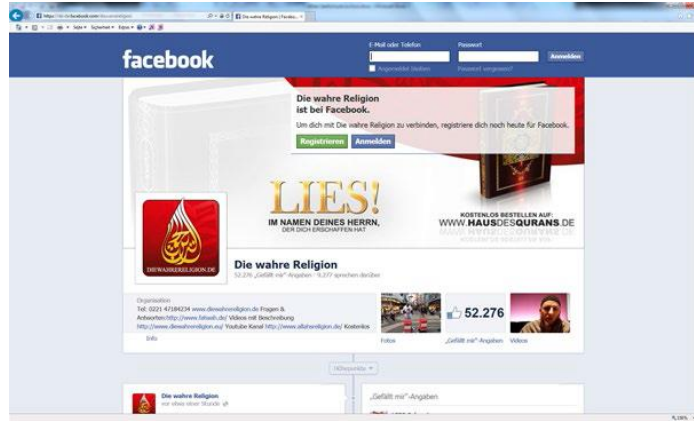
facebook

E-Mail oder Telefon
Passwort
Anmelden
Angemeldet bleiben
Passwort vergessen?

Die wahre Religion ist bei Facebook.
Um dich mit Die wahre Religion zu verbinden, registriere dich noch heute für Facebook.
Registrieren
Anmelden

LIES!
IM NAMEN DEINES HERRN,
DER DICH ERSCHAFFEN HAT

KOSTENLOS BESTELLEN AUF:
WWW.HAUSDESQURANS.DE

DIEWAHRERELIGION.DE

Die wahre Religion
52.276 „Gefällt mir"-Angaben · 9.277 sprechen darüber

Organisation
Tel: 0221 47184234 www.diewahrereligion.de Fragen & Antworten:http://www.fatwah.de/ Videos mit Beschreibung http://www.diewahrereligion.eu/ Youtube Kanal http://www.allahsreligion.de/ Kostenlos
Info

Fotos
52.276
„Gefällt mir"-Angaben
Videos

Hervorgehoben

Die wahre Religion
vor etwa einer Stunde

„Gefällt mir"-Angaben